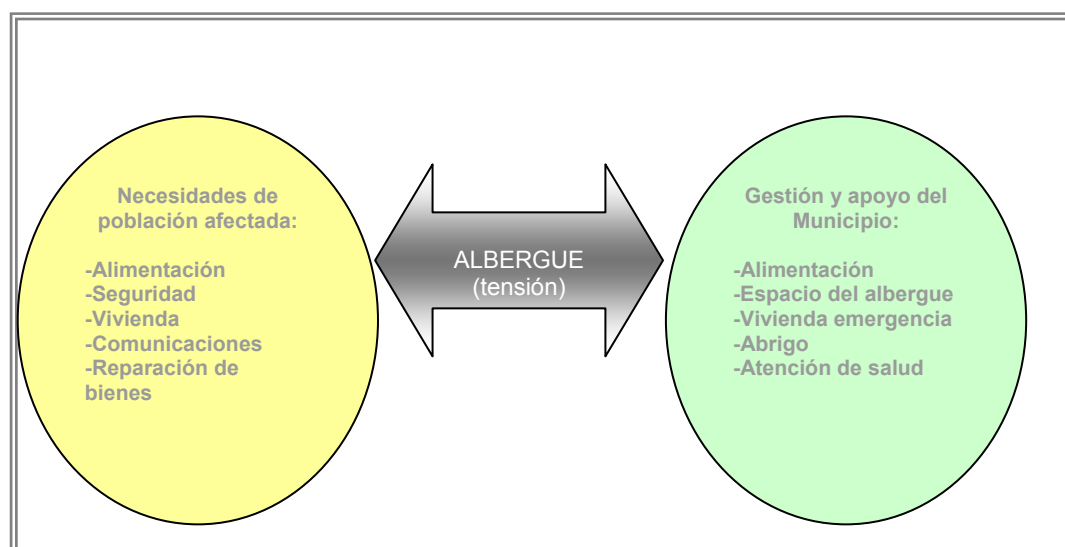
Necesidades de población afectada:

-Alimentación
-Seguridad
-Vivienda
-Comunicaciones
-Reparación de bienes

ALBERGUE
(tensión)

Gestión y apoyo del Municipio:

-Alimentación
-Espacio del albergue
-Vivienda emergencia
-Abrigo
-Atención de salud